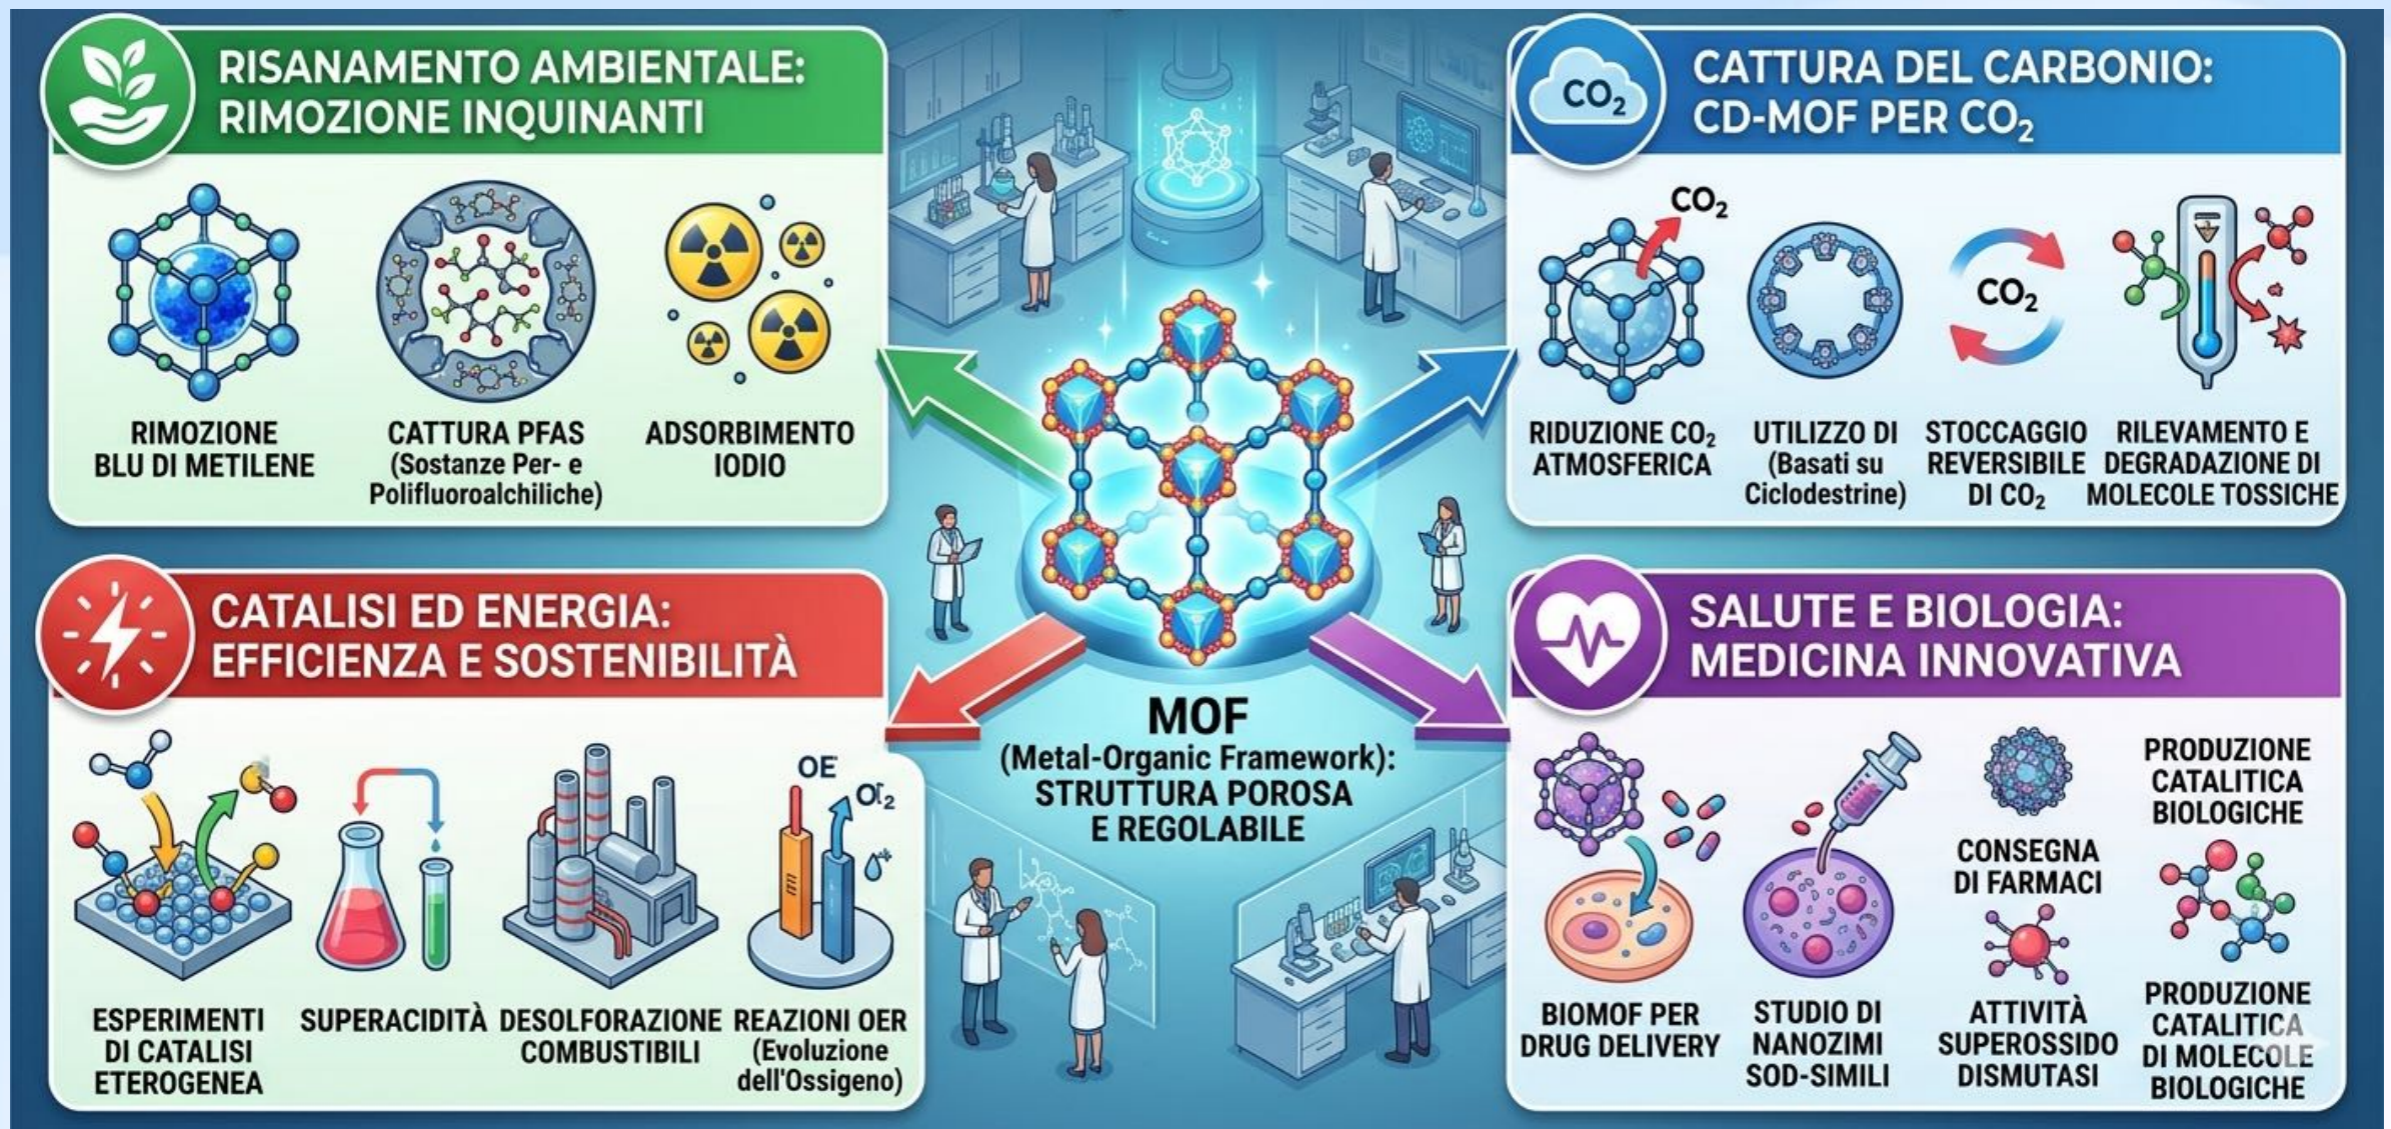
RISANAMENTO AMBIENTALE: RIMOZIONE INQUINANTI

RIMOZIONE BLU DI METILENE

CATTURA PFAS (Sostanze Per- e Polifluoroalchiliche)

ADSORBIMENTO IODIO

$CO_2$

CATTURA DEL CARBONIO: CD-MOF PER $CO_2$

$CO_2$

$CO_2$

RIDUZIONE $CO_2$ ATMOSFERICA

UTILIZZO DI (Basati su Ciclodestrine)

STOCCAGGIO REVERSIBILE DI $CO_2$

RILEVAMENTO E DEGRADAZIONE DI MOLECOLE TOSSICHE

CATALISI ED ENERGIA: EFFICIENZA E SOSTENIBILITÀ

OE

O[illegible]2

ESPERIMENTI DI CATALISI ETEROGENEA

SUPERACIDITÀ

DESOLFORAZIONE COMBUSTIBILI

REAZIONI OER (Evoluzione dell'Ossigeno)

MOF (Metal-Organic Framework): STRUTTURA POROSA E REGOLABILE

SALUTE E BIOLOGIA: MEDICINA INNOVATIVA

PRODUZIONE CATALITICA BIOLOGICHE

CONSEGNA DI FARMACI

BIOMOF PER DRUG DELIVERY

STUDIO DI NANOZIMI SOD-SIMILI

ATTIVITÀ SUPEROSSIDO DISMUTASI

PRODUZIONE CATALITICA DI MOLECOLE BIOLOGICHE